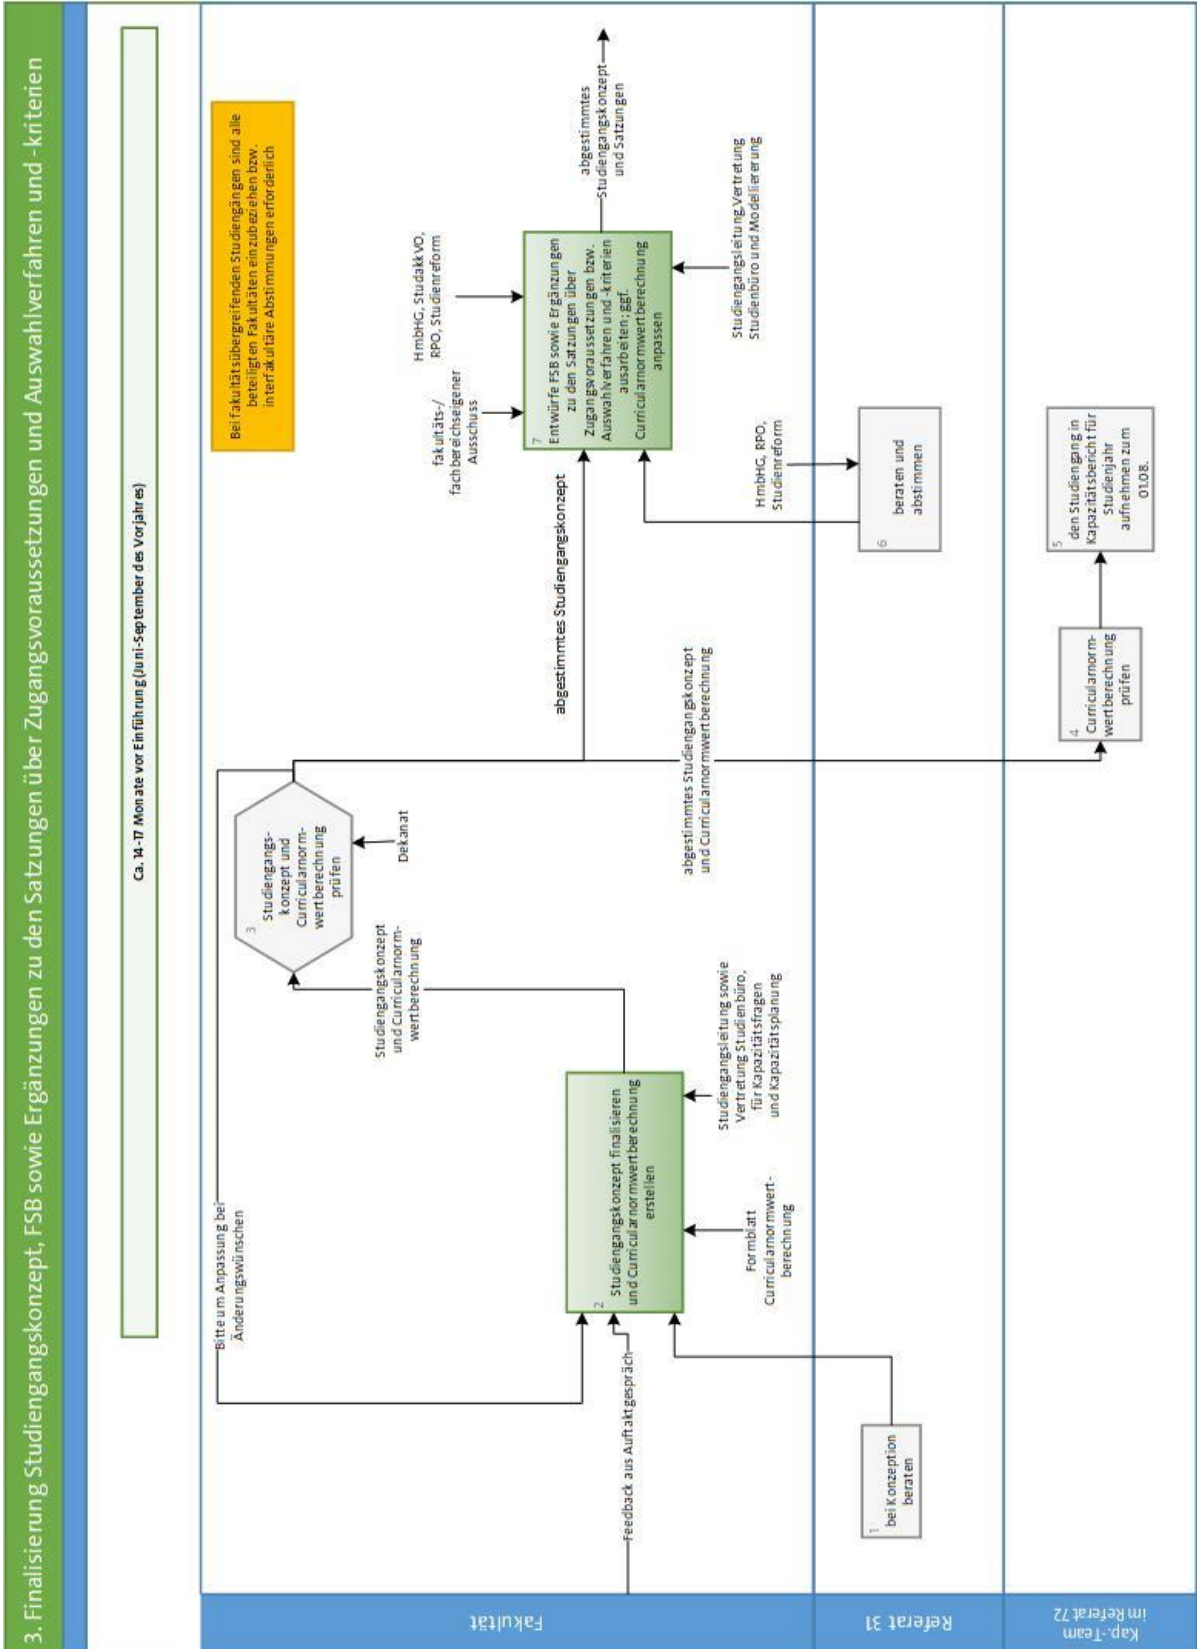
3. Finalisierung Studiengangskonzept, FSB sowie Ergänzungen zu den Satzungen über Zugangsvoraussetzungen und Auswahlverfahren und -kriterien

Ca. 14-17 Monate vor Einführung (Juni-September des Vorjahres)

Bei fakultätsübergreifenden Studiengängen sind alle beteiligten Fakultäten einzubeziehen bzw. interfakultäre Abstimmungen erforderlich

Fakultät

Referat 31

Kap.-Team im Referat 72

Feedback aus Auftaktgespräch

Bitte um Anpassung bei Änderungswünschen

1
bei Konzeption beraten

2
Studiengangskonzept finalisieren und Curricularnormwertberechnung erstellen

Formblatt Curricularnormwertberechnung

Studiengangsleitung sowie Vertretung Studienbüro, für Kapazitätsfragen und Kapazitätsplanung

Studiengangskonzept und Curricularnormwertberechnung

3
Studiengangskonzept und Curricularnormwertberechnung prüfen

Dekanat

abgestimmtes Studiengangskonzept und Curricularnormwertberechnung

4
Curricularnormwertberechnung prüfen

5
den Studiengang in Kapazitätsbericht für Studienjahr aufnehmen zum 01.08.

abgestimmtes Studiengangskonzept

HmbHG, RPO, Studienreform

6
beraten und abstimmen

fakultäts-/ fachbereichseigener Ausschuss

HmbHG, StudakkVO, RPO, Studienreform

7
Entwürfe FSB sowie Ergänzungen zu den Satzungen über Zugangsvoraussetzungen bzw. Auswahlverfahren und -kriterien ausarbeiten; ggf. Curricularnormwertberechnung anpassen

Studiengangsleitung, Vertretung Studienbüro und Modellierung

abgestimmtes Studiengangskonzept und Satzungen